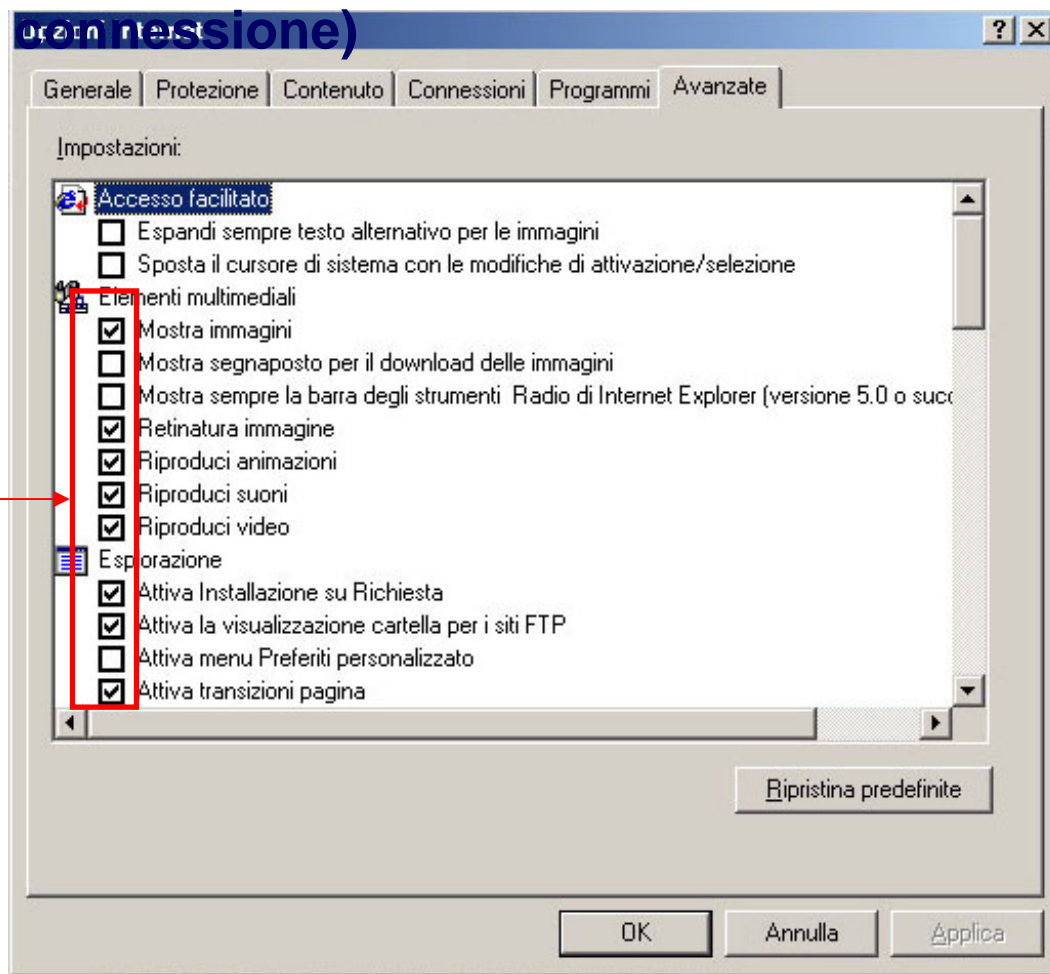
connessione)

Opzioni Internet

?

Generale | Protezione | Contenuto | Connessioni | Programmi | Avanzate

Impostazioni:

Accesso facilitato
Espandi sempre testo alternativo per le immagini
Sposta il cursore di sistema con le modifiche di attivazione/selezione
Elementi multimediali
Mostra immagini
Mostra segnaposto per il download delle immagini
Mostra sempre la barra degli strumenti Radio di Internet Explorer (versione 5.0 o succ
Retinatura immagine
Riproduci animazioni
Riproduci suoni
Riproduci video
Esplorazione
Attiva Installazione su Richiesta
Attiva la visualizzazione cartella per i siti FTP
Attiva menu Preferiti personalizzato
Attiva transizioni pagina

Ripristina predefinite

OK | Annulla | Applica